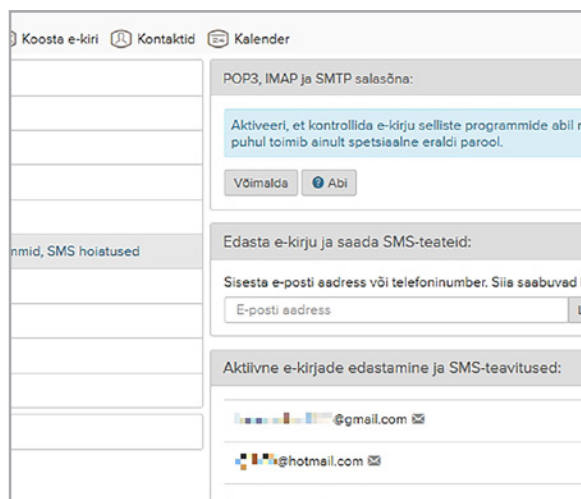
Koosta e-kiri Kontaktid Kalender

nmid, SMS hoiatused

POP3, IMAP ja SMTP salasõna:

Aktiveeri, et kontrollida e-kirju selliste programmide abil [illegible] puhul toimib ainult spetsiaalne eraldi parool.

Võimalda Abi

Edasta e-kirju ja saada SMS-teateid:

Sisesta e-posti aadress või telefoninumber. Siia saabuvad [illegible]

E-posti aadress

Aktiivne e-kirjade edastamine ja SMS-teavitused:

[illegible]@gmail.com

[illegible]@hotmail.com